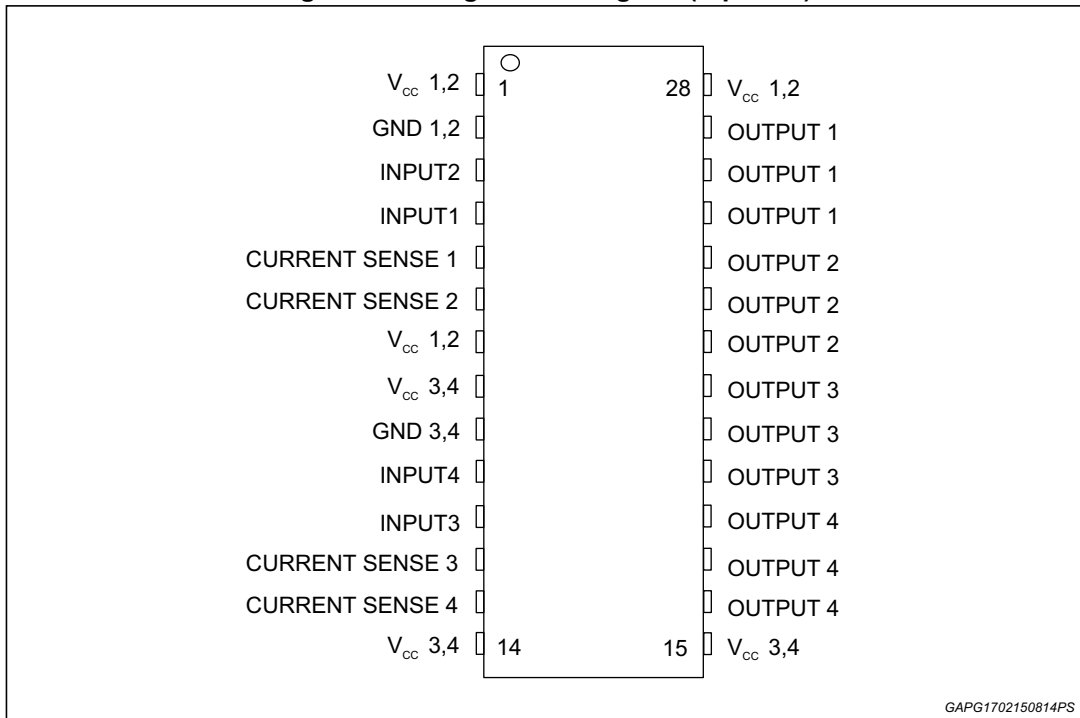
$V_{cc}$ 1,2
GND 1,2
INPUT2
INPUT1
CURRENT SENSE 1
CURRENT SENSE 2
$V_{cc}$ 1,2
$V_{cc}$ 3,4
GND 3,4
INPUT4
INPUT3
CURRENT SENSE 3
CURRENT SENSE 4
$V_{cc}$ 3,4

1
14
28
15

$V_{cc}$ 1,2
OUTPUT 1
OUTPUT 1
OUTPUT 1
OUTPUT 2
OUTPUT 2
OUTPUT 2
OUTPUT 3
OUTPUT 3
OUTPUT 3
OUTPUT 4
OUTPUT 4
OUTPUT 4
$V_{cc}$ 3,4

GAPG1702150814PS